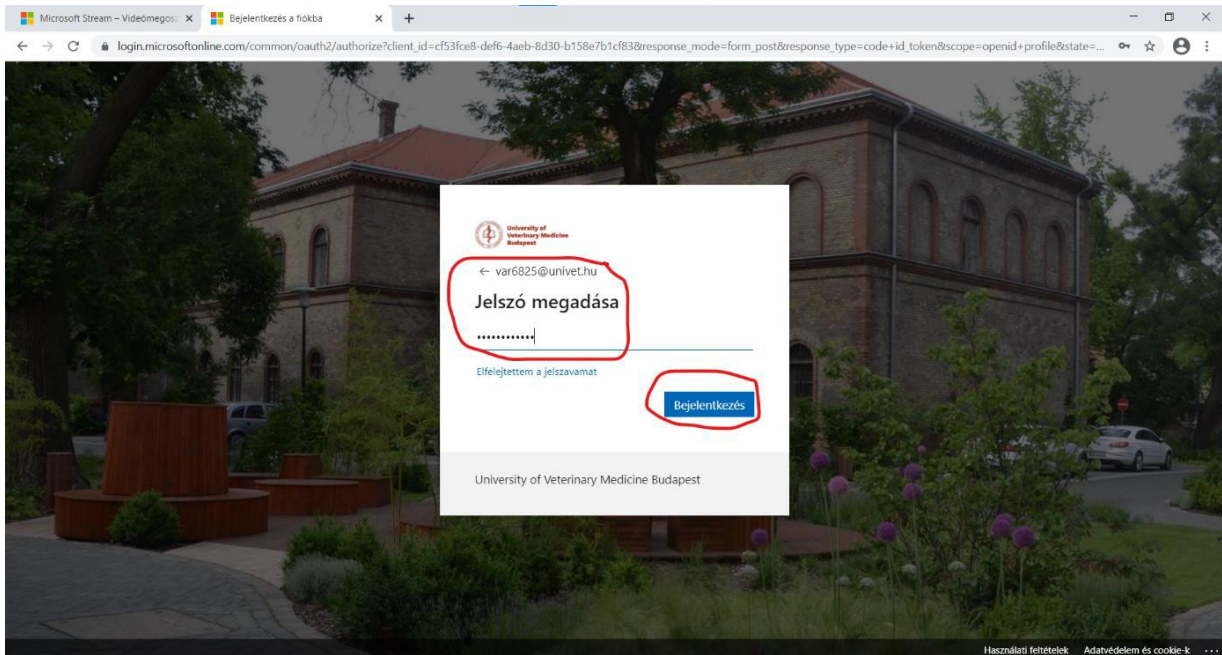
Microsoft Stream – Videómegos: ×
Bejelentkezés a fiókba ×
+

login.microsoftonline.com/common/oauth2/authorize?client_id=cf53fce8-def6-4aeb-8d30-b158e7b1cf83&response_mode=form_post&response_type=code+id_token&scope=openid+profile&state=...

University of Veterinary Medicine Budapest

← var6825@univet.hu

Jelszó megadása

••••••••••••

Elfelejtettem a jelszavamat

Bejelentkezés

University of Veterinary Medicine Budapest

Használati feltételek Adatvédelem és cookie-k ...